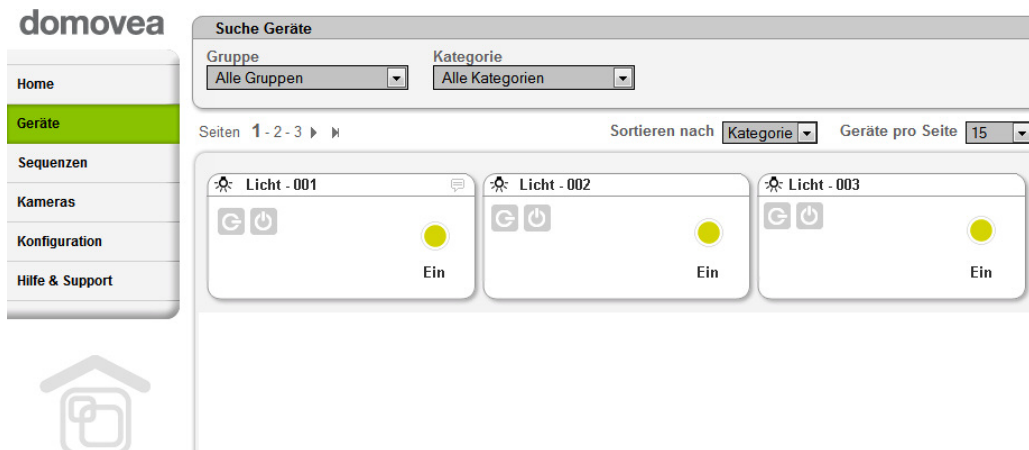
domovea

Home
Geräte
Sequenzen
Kameras
Konfiguration
Hilfe & Support

Suche Geräte

Gruppe
Alle Gruppen

Kategorie
Alle Kategorien

Seiten 1 - 2 - 3

Sortieren nach Kategorie

Geräte pro Seite 15

Licht - 001
Ein

Licht - 002
Ein

Licht - 003
Ein